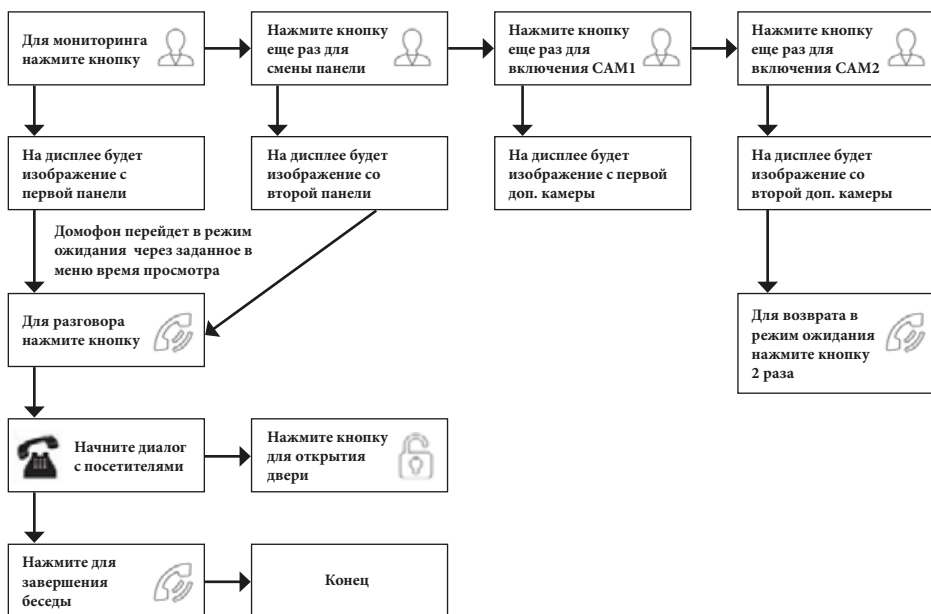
Для мониторинга нажмите кнопку

Нажмите кнопку еще раз для смены панели

Нажмите кнопку еще раз для включения CAM1

Нажмите кнопку еще раз для включения CAM2

На дисплее будет изображение с первой панели

На дисплее будет изображение со второй панели

На дисплее будет изображение с первой доп. камеры

На дисплее будет изображение со второй доп. камеры

Домофон перейдет в режим ожидания через заданное в меню время просмотра

Для разговора нажмите кнопку

Для возврата в режим ожидания нажмите кнопку 2 раза

Начните диалог с посетителями

Нажмите кнопку для открытия двери

Нажмите для завершения беседы

Конец